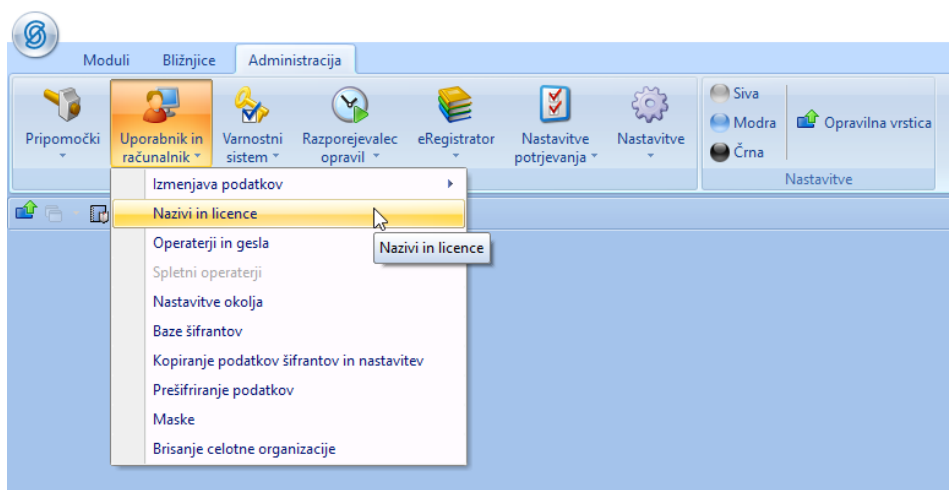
Moduli
Bližnjice
Administracija

Pripomočki
Uporabnik in računalnik
Varnostni sistem
Razporejevalec opravil
eRegistrator
Nastavitve potrjevanja
Nastavitve
Siva
Modra
Črna
Opravilna vrstica
Nastavitve

Izmenjava podatkov
Nazivi in licence
Operaterji in gesla
Spletni operaterji
Nastavitve okolja
Baze šifrantov
Kopiranje podatkov šifrantov in nastavitev
Prešifriranje podatkov
Maske
Brisanje celotne organizacije

Nazivi in licence